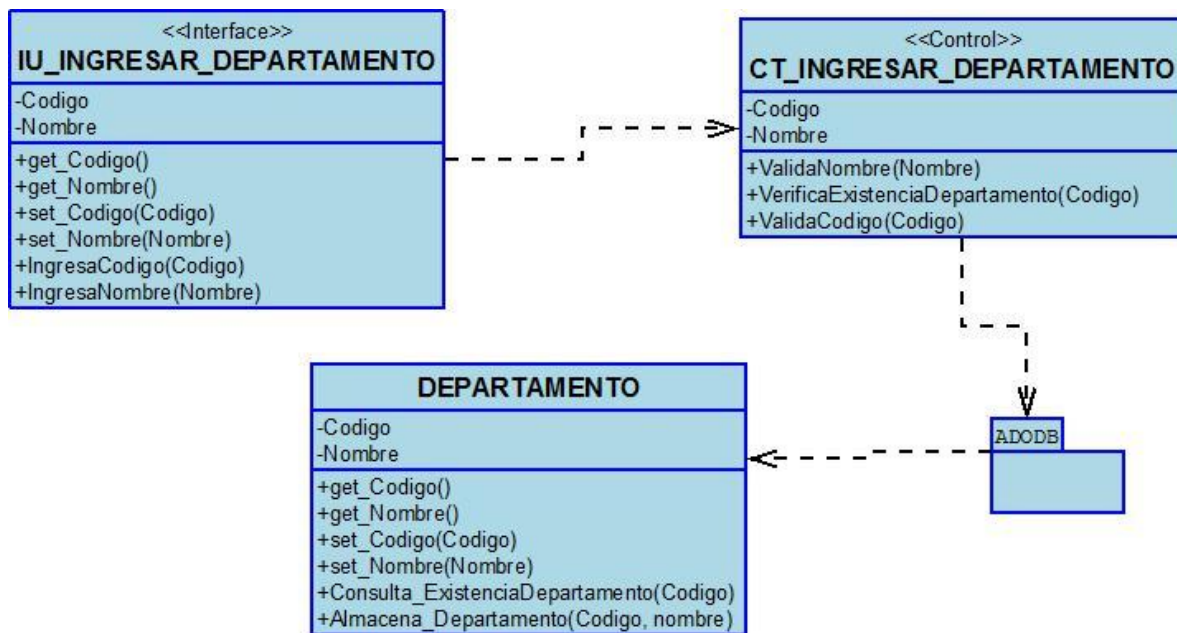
<<Interface>>
IU_INGRESAR_DEPARTAMENTO
-Codigo
-Nombre
+get_Codigo()
+get_Nombre()
+set_Codigo(Codigo)
+set_Nombre(Nombre)
+IngresaCodigo(Codigo)
+IngresaNombre(Nombre)

<<Control>>
CT_INGRESAR_DEPARTAMENTO
-Codigo
-Nombre
+ValidaNombre(Nombre)
+VerificaExistenciaDepartamento(Codigo)
+ValidaCodigo(Codigo)

DEPARTAMENTO
-Codigo
-Nombre
+get_Codigo()
+get_Nombre()
+set_Codigo(Codigo)
+set_Nombre(Nombre)
+Consulta_ExistenciaDepartamento(Codigo)
+Almacena_Departamento(Codigo, nombre)

ADODB